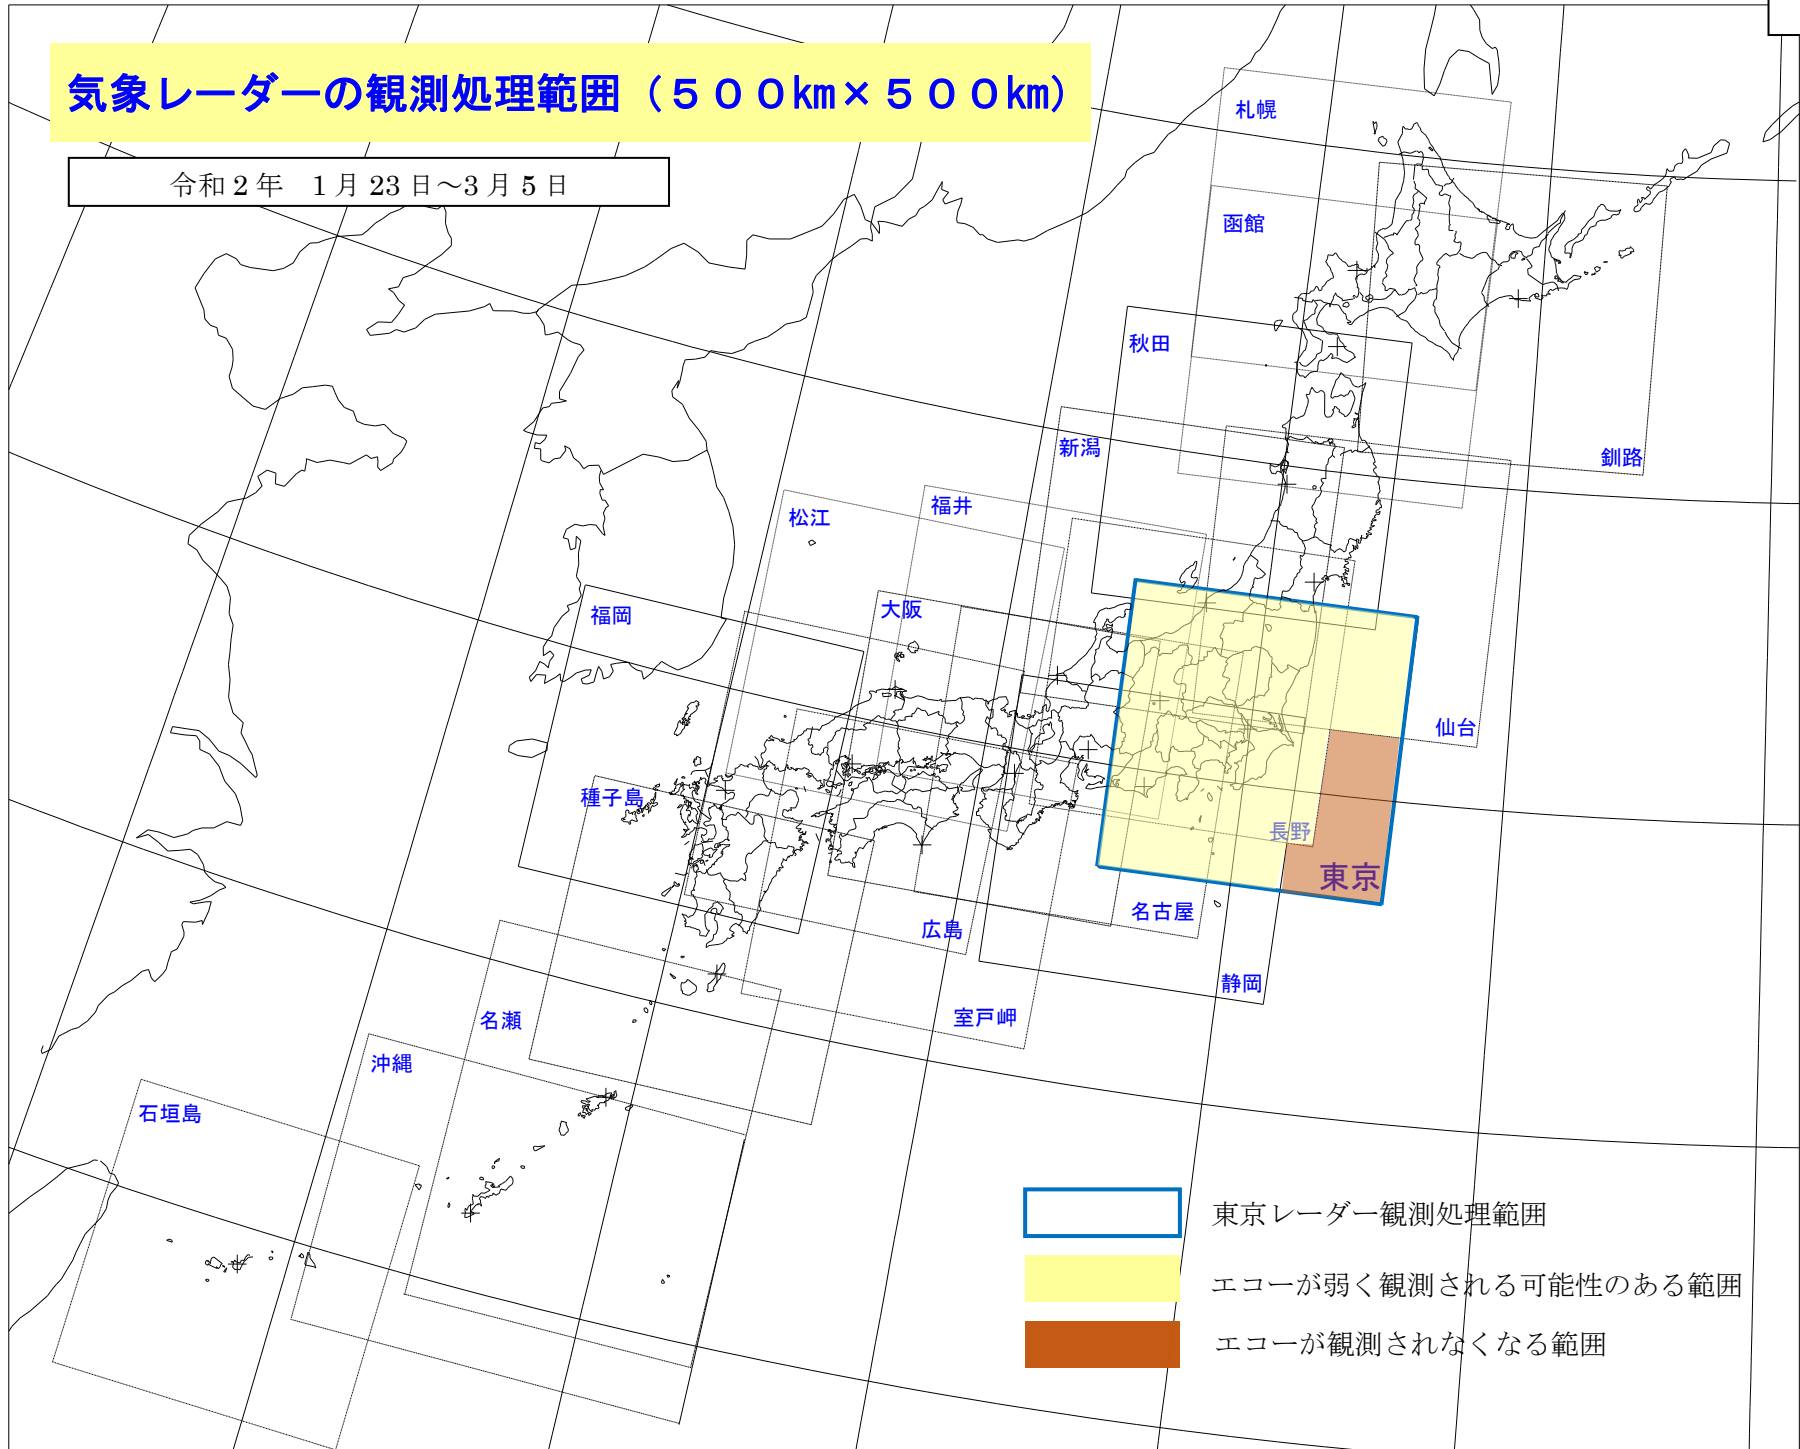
気象レーダーの観測処理範囲（５００km×５００km）

令和２年　１月 23 日～3 月 5 日

札幌
函館
秋田
釧路
新潟
福井
松江
仙台
福岡
大阪
種子島
長野
東京
名古屋
広島
静岡
室戸岬
名瀬
沖縄
石垣島

東京レーダー観測処理範囲
エコーが弱く観測される可能性のある範囲
エコーが観測されなくなる範囲